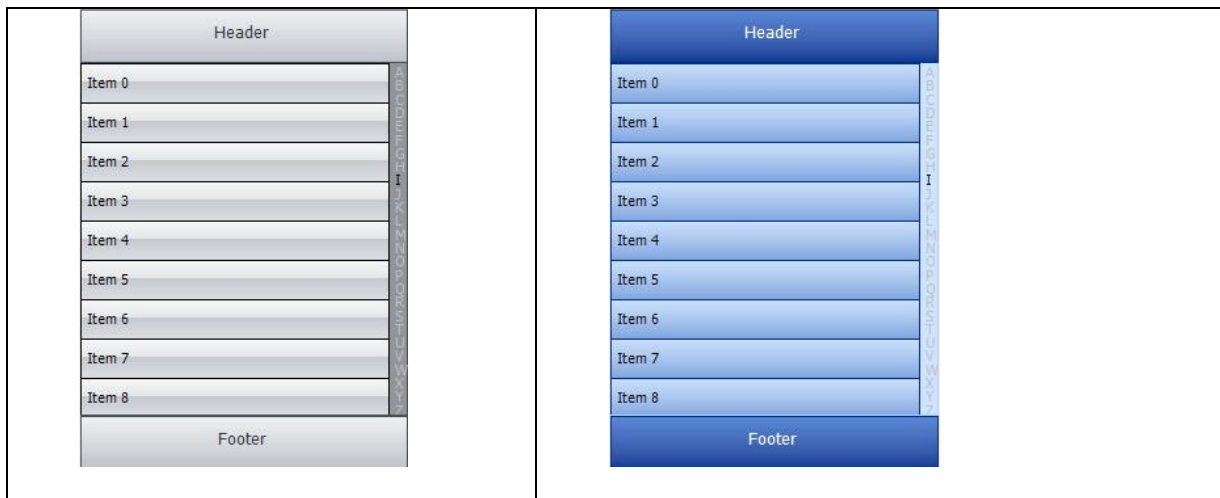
| Header<br>Item 0<br>Item 1<br>Item 2<br>Item 3<br>Item 4<br>Item 5<br>Item 6<br>Item 7<br>Item 8<br>A B C D E F G H I J K L M N O P Q R S T U V W X Y Z<br>Footer | Header<br>Item 0<br>Item 1<br>Item 2<br>Item 3<br>Item 4<br>Item 5<br>Item 6<br>Item 7<br>Item 8<br>A B C D E F G H I J K L M N O P Q R S T U V W X Y Z<br>Footer |
|---|---|